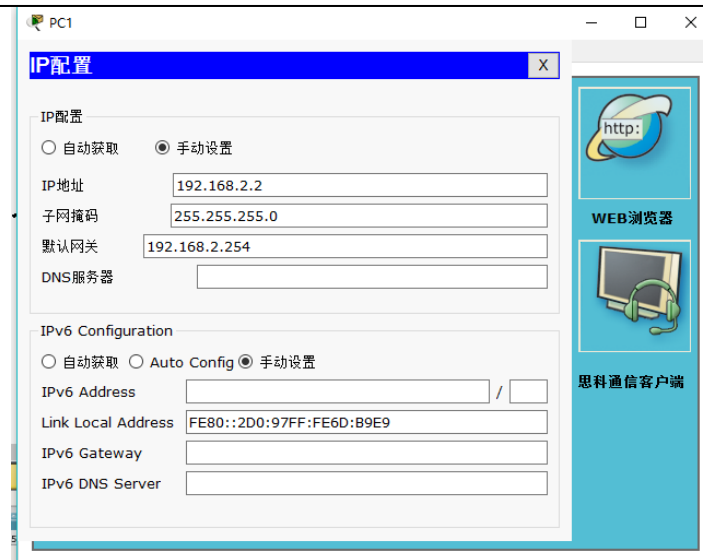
PC1

IP配置 X

IP配置

○ 自动获取 ◉ 手动设置

IP地址 192.168.2.2

子网掩码 255.255.255.0

默认网关 192.168.2.254

DNS服务器

IPv6 Configuration

○ 自动获取 ○ Auto Config ◉ 手动设置

IPv6 Address /

Link Local Address FE80::2D0:97FF:FE6D:B9E9

IPv6 Gateway

IPv6 DNS Server

http:

WEB浏览器

思科通信客户端